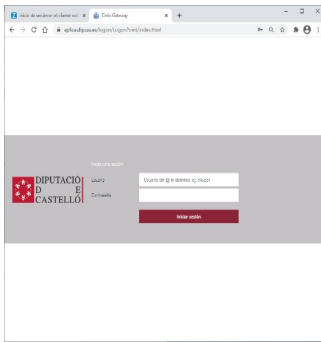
Inicio de sesión en el cliente w... ×
Citrix Gateway ×
+

aplicacions.dipcas.es/logon/LogonPoint/index.html

DIPUTACIÓ
D E
CASTELLÓ

Inicie una sesión
Usuario
Usuario de @ el dominio: ej. nico@
Contraseña
Iniciar sesión